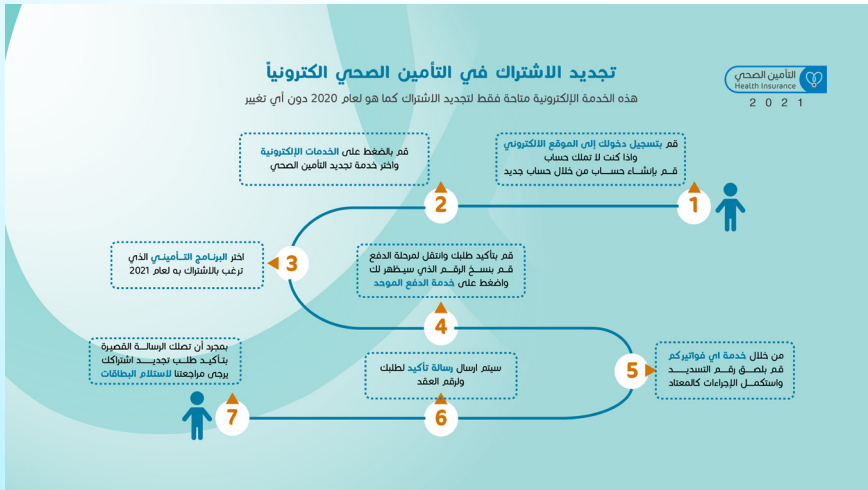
التأمين الصحي
Health Insurance
2 0 2 1

تجديد الاشتراك في التأمين الصحي الكترونياً

هذه الخدمة الإلكترونية متاحة فقط لتجديد الاشتراك كما هو لعام 2020 دون أي تغيير

قم بتسجيل دخولك إلى الموقع الالكتروني
واذا كنت لا تملك حساب
قم بإنشاء حساب من خلال حساب جديد

1

قم بالضغط على الخدمات الإلكترونية
واختر خدمة تجديد التأمين الصحي

2

اختر البرنامج التأميني الذي ترغب بالاشتراك به لعام 2021

3

قم بتأكيد طلبك وانتقل لمرحلة الدفع
قم بنسخ الرقم الذي سيظهر لك
واضغط على خدمة الدفع الموحد

4

من خلال خدمة اي فواتيركم
قم بلصق رقم التسديد
واستكمل الإجراءات كالمعتاد

5

سيتم ارسال رسالة تأكيد لطلبك
ولرقم العقد

6

بمجرد أن تصلك الرسالة القصيرة
بتأكيد طلب تجديد اشتراكك
يرجى مراجعتنا لاستلام البطاقات

7